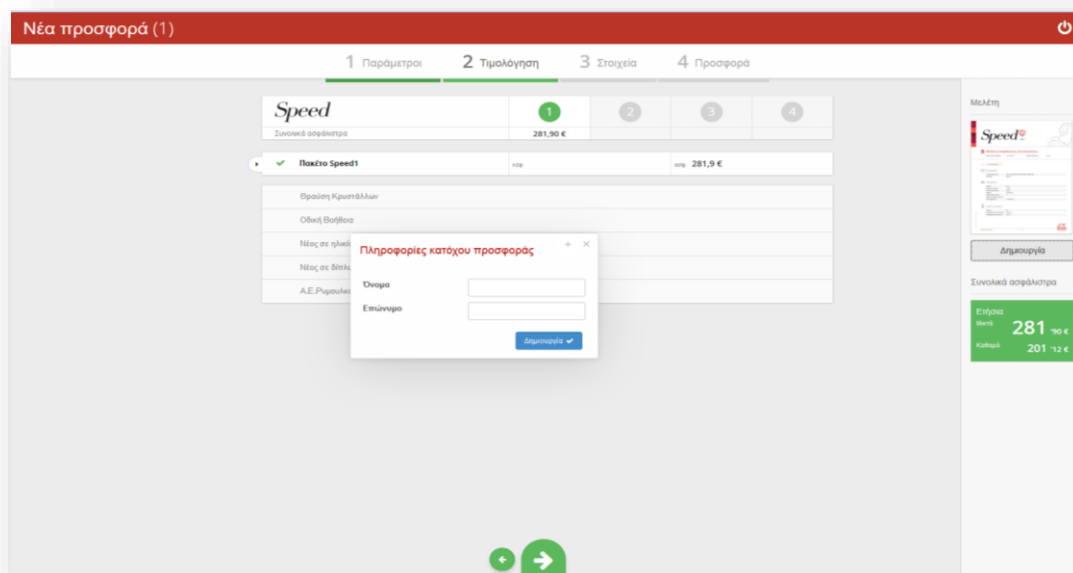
Νέα προσφορά (1)

1 Παράμετροι
2 Τιμολόγηση
3 Στοιχεία
4 Προσφορά

Speed
1 2 3 4
Συνολικά ασφάλιστρα
281,90 €

Πακέτο Speed1
εσφ.
εσφ. 281,9 €

Θραύση Κρυστάλλων
Οδική Βοήθεια
Νέος σε ηλικ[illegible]
Νέος σε δίπλ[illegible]
Α.Ε.Ρυμουλκ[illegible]

Πληροφορίες κατόχου προσφοράς
Όνομα
Επώνυμο
Δημιουργία

Μελέτη
Speed
Δημιουργία
Συνολικά ασφάλιστρα
Ετήσια
Μικτά 281 ,90 €
Καθαρά 201 ,12 €